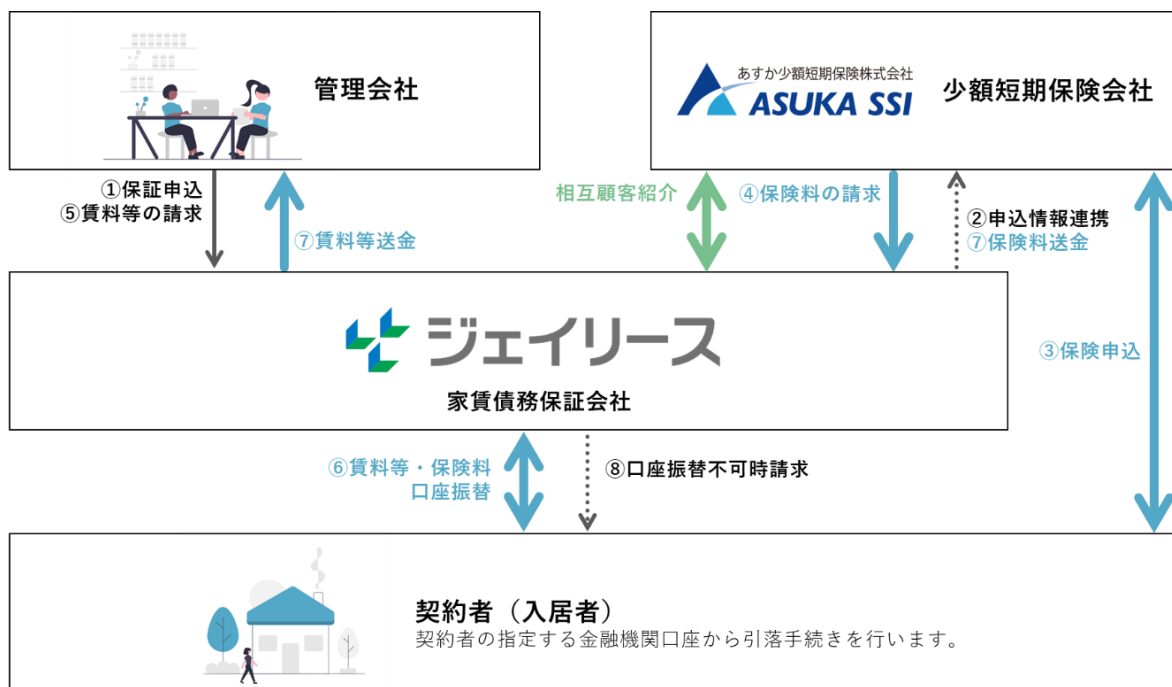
管理会社

あすか少額短期保険株式会社
ASUKA SSI
少額短期保険会社

①保証申込
⑤賃料等の請求

⑦賃料等送金

相互顧客紹介

④保険料の請求

②申込情報連携
⑦保険料送金

ジェイリース
家賃債務保証会社

③保険申込

⑥賃料等・保険料
口座振替

⑧口座振替不可時請求

契約者（入居者）
契約者の指定する金融機関口座から引落手続きを行います。